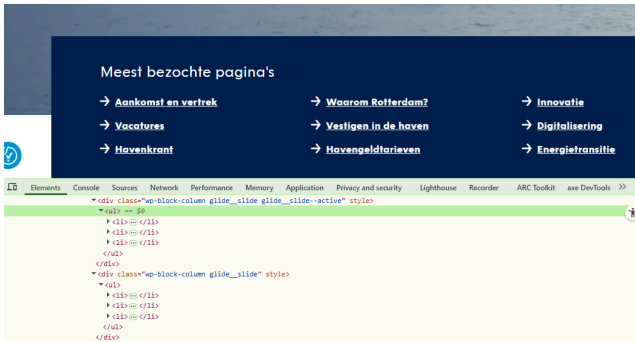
Meest bezochte pagina's

→ Aankomst en vertrek
→ Waarom Rotterdam?
→ Innovatie
→ Vacatures
→ Vestigen in de haven
→ Digitalisering
→ Havenkrant
→ Havengeldtarieven
→ Energietransitie

Elements Console Sources Network Performance Memory Application Privacy and security Lighthouse Recorder ARC Toolkit axe DevTools >>

▾<div class="wp-block-column glide__slide glide__slide--active" style>
▾<ul> == $0
▸<li>⋯</li>
▸<li>⋯</li>
▸<li>⋯</li>
</ul>
</div>
▾<div class="wp-block-column glide__slide" style>
▾<ul>
▸<li>⋯</li>
▸<li>⋯</li>
▸<li>⋯</li>
</ul>
</div>